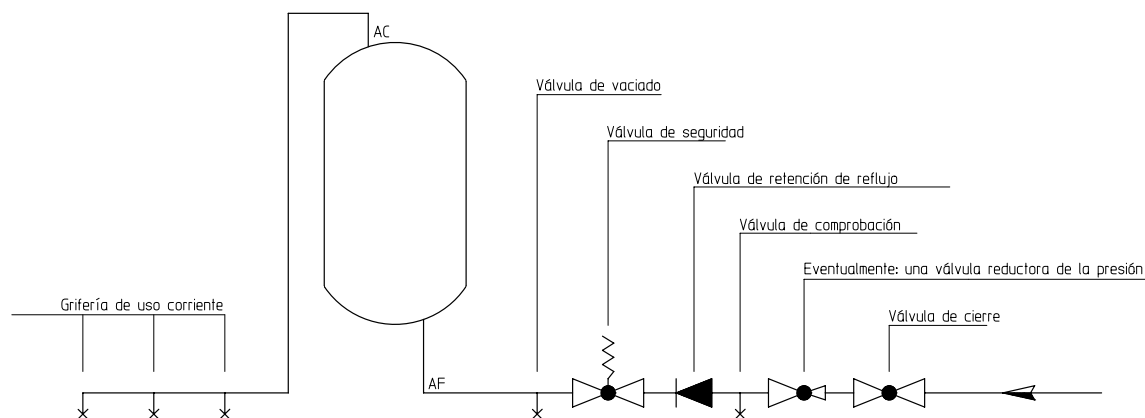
AC

Válvula de vaciado

Válvula de seguridad

Válvula de retención de reflujo

Válvula de comprobación

Eventualmente: una válvula reductora de la presión

Válvula de cierre

Grifería de uso corriente

AF